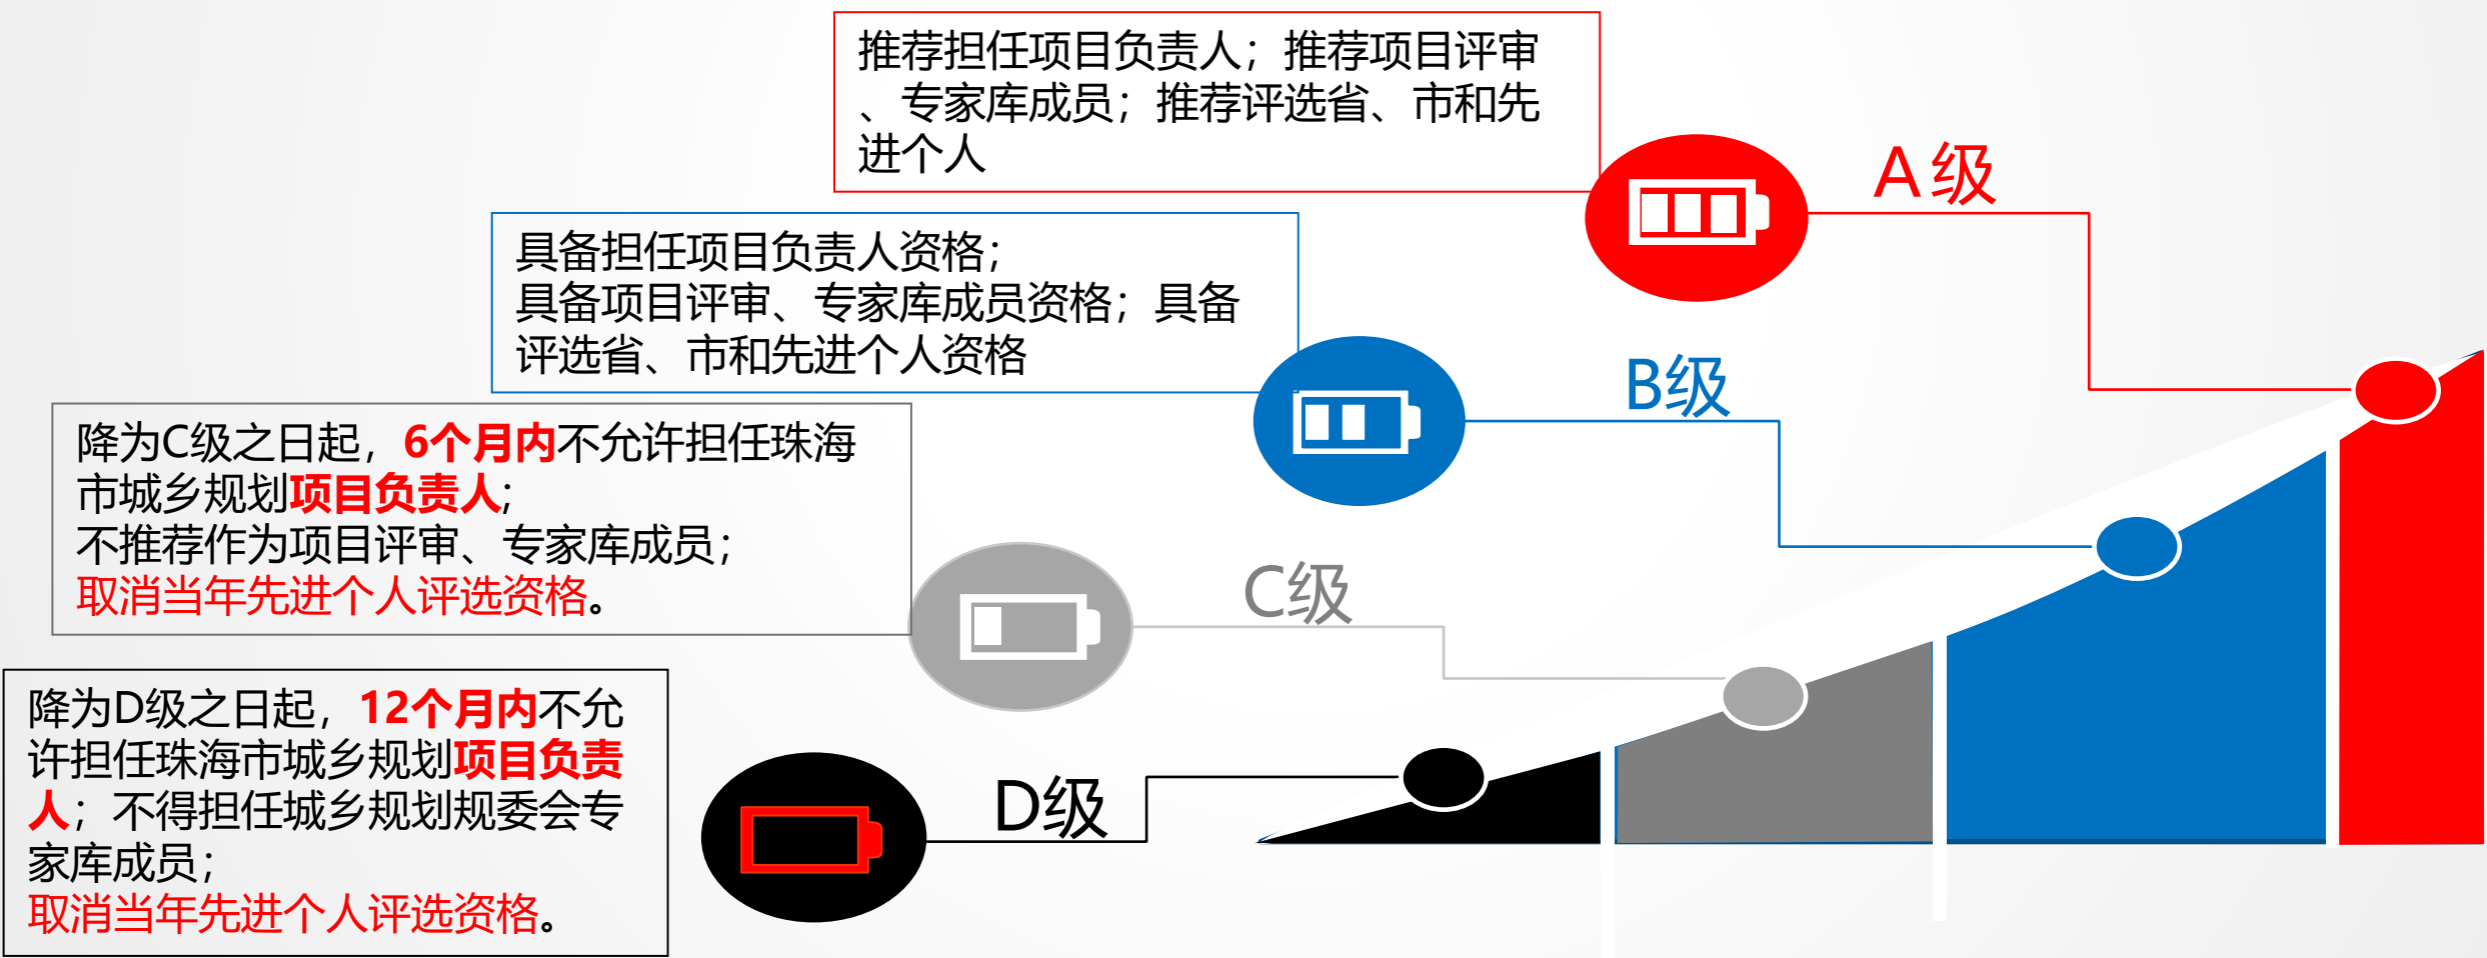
推荐担任项目负责人；推荐项目评审、专家库成员；推荐评选省、市和先进个人

A级

具备担任项目负责人资格；
具备项目评审、专家库成员资格；具备评选省、市和先进个人资格

B级

降为C级之日起，6个月内不允许担任珠海市城乡规划项目负责人；
不推荐作为项目评审、专家库成员；
取消当年先进个人评选资格。

C级

降为D级之日起，12个月内不允许担任珠海市城乡规划项目负责人；不得担任城乡规划规委会专家库成员；
取消当年先进个人评选资格。

D级